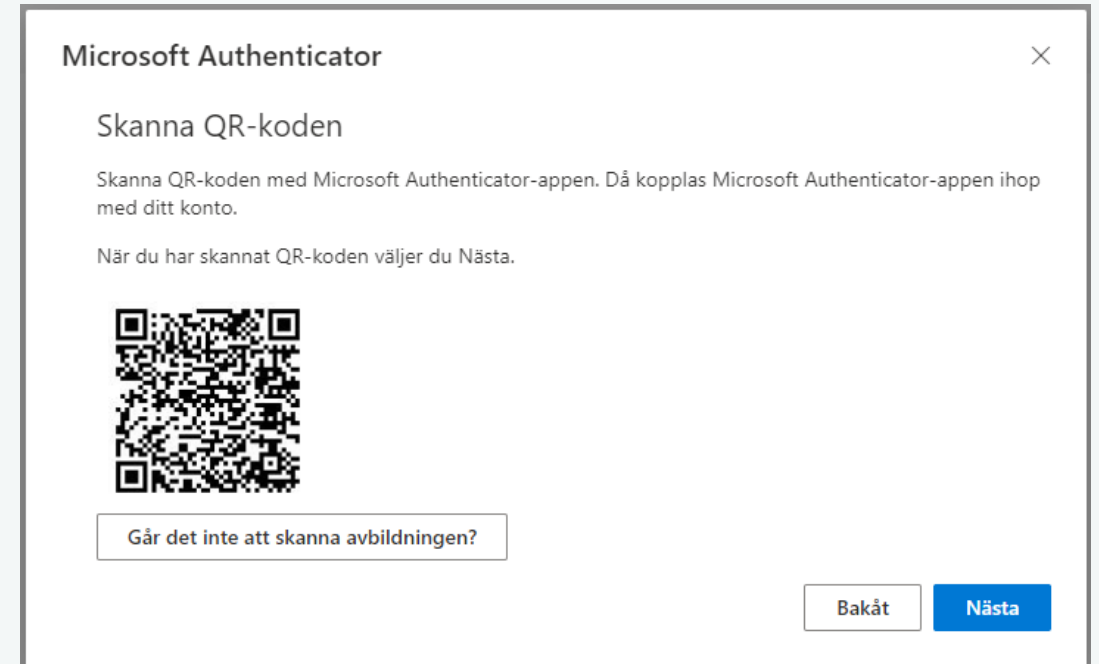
Microsoft Authenticator

×

Skanna QR-koden

Skanna QR-koden med Microsoft Authenticator-appen. Då kopplas Microsoft Authenticator-appen ihop med ditt konto.

När du har skannat QR-koden väljer du Nästa.

Går det inte att skanna avbildningen?

Bakåt

Nästa